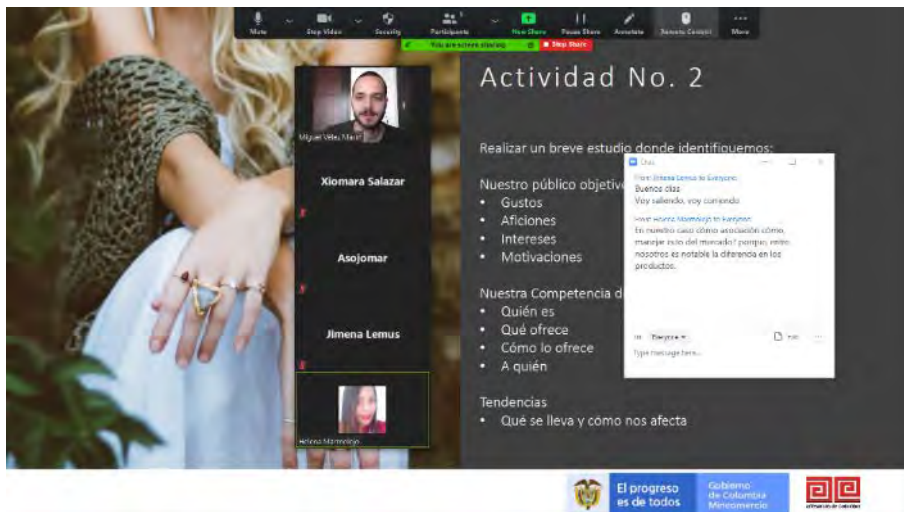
Mute Stop Video Security Participants New Share Pause Share Annotate Remote Control More

You are screen sharing Stop Share

Miguel Vélez Mart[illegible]

Xiomara Salazar

Asojomar

Jimena Lemus

Helena Marmolejo

Actividad No. 2

Realizar un breve estudio donde identifiquemos:

Nuestro público objetiv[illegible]
• Gustos
• Aficiones
• Intereses
• Motivaciones

Nuestra Competencia d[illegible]
• Quién es
• Qué ofrece
• Cómo lo ofrece
• A quién

Tendencias
• Qué se lleva y cómo nos afecta

Chat

From Jimena Lemus to Everyone:
Buenos días
Voy saliendo, voy corriendo

From Helena Marmolejo to Everyone:
En nuestro caso como asociación como manejar esto del mercado? porque entre nosotros es notable la diferencia en los productos.

To: Everyone
Type message here...

El progreso es de todos

Gobierno de Colombia Mincomercio